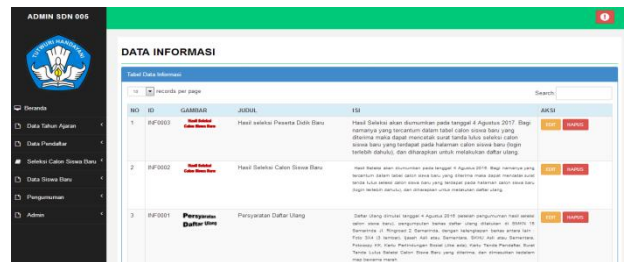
ADMIN SDN 005

TUT WURI HANDAYANI

Beranda

Data Tahun Ajaran

Data Pendaftar

Seleksi Calon Siswa Baru

Data Siswa Baru

Pengumuman

Admin

DATA INFORMASI

Tabel Data Informasi

10 records per page

Search:

| NO | ID | GAMBAR | JUDUL | ISI | AKSI |
|---|---|---|---|---|---|
| 1 | INF0003 | Hasil Seleksi Calon Siswa Baru | Hasil seleksi Peserta Didik Baru | Hasil Seleksi akan diumumkan pada tanggal 4 Agustus 2017. Bagi namanya yang tercantum dalam tabel calon siswa baru yang diterima maka dapat mencetak surat tanda lulus seleksi calon siswa baru yang terdapat pada halaman calon siswa baru (login terlebih dahulu), dan diharapkan untuk melakukan daftar ulang. | EDIT HAPUS |
| 2 | INF0002 | Hasil Seleksi Calon Siswa Baru | Hasil Seleksi Calon Siswa Baru | Hasil Seleksi akan diumumkan pada tanggal 4 Agustus 2016. Bagi namanya yang tercantum dalam tabel calon siswa baru yang diterima maka dapat mencetak surat tanda lulus seleksi calon siswa baru yang terdapat pada halaman calon siswa baru (login terlebih dahulu), dan diharapkan untuk melakukan daftar ulang. | EDIT HAPUS |
| 3 | INF0001 | Persyaratan Daftar Ulang | Persyaratan Daftar Ulang | Daftar Ulang dimulai tanggal 4 Agustus 2016 setelah pengumuman hasil seleksi calon siswa baru, pengumpulan berkas daftar ulang dilakukan di SMKN 16 Samarinda Jl. Ringroad 2 Samarinda, dengan kelengkapan berkas antara lain: Foto 3x4 (2 lembar), Ijazah Asli atau Sementara, SKHU Asli atau Sementara, Fotocopy KK, Kartu Pembinaan Sosial (Jika ada), Kartu Tanda Pendaftar, Surat Tanda Lulus Seleksi Calon Siswa Baru yang diterima, dan dimasukkan kedalam Map berwarna merah. | EDIT HAPUS |